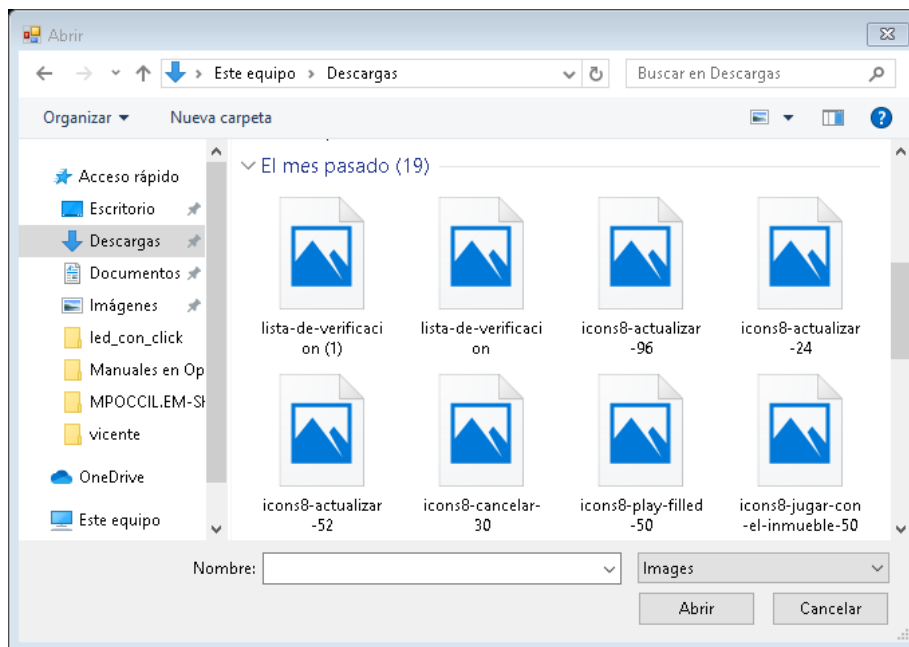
Abrir

Este equipo > Descargas

Buscar en Descargas

Organizar ▾ Nueva carpeta

Acceso rápido
Escritorio
Descargas
Documentos
Imágenes
led_con_click
Manuales en Op
MPOCCIL.EM-SI
vicente
OneDrive
Este equipo

El mes pasado (19)

lista-de-verificacion (1)
lista-de-verificacion
icons8-actualizar-96
icons8-actualizar-24
icons8-actualizar-52
icons8-cancelar-30
icons8-play-filled-50
icons8-jugar-con-el-inmueble-50

Nombre:
Images
Abrir
Cancelar